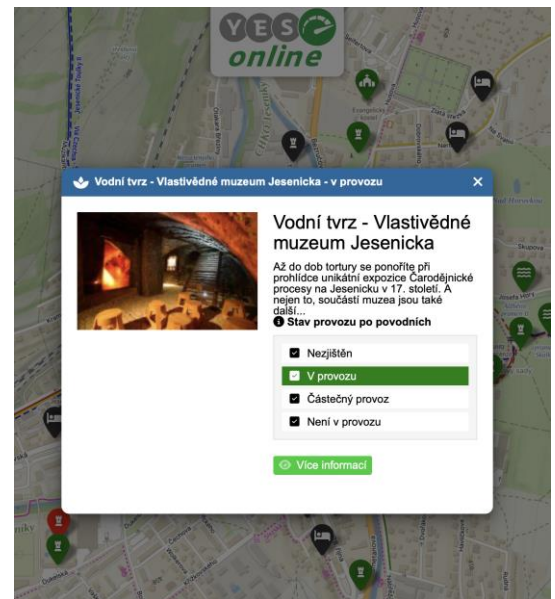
YES online

Vodní tvrz - Vlastivědné muzeum Jesenicka - v provozu ×

Vodní tvrz - Vlastivědné muzeum Jesenicka

Až do dob tortury se ponoříte při prohlídce unikátní expozice Čarodějnické procesy na Jesenicku v 17. století. A nejen to, součástí muzea jsou také další...

Stav provozu po povodních

Nezjištěn

V provozu

Částečný provoz

Není v provozu

Více informací